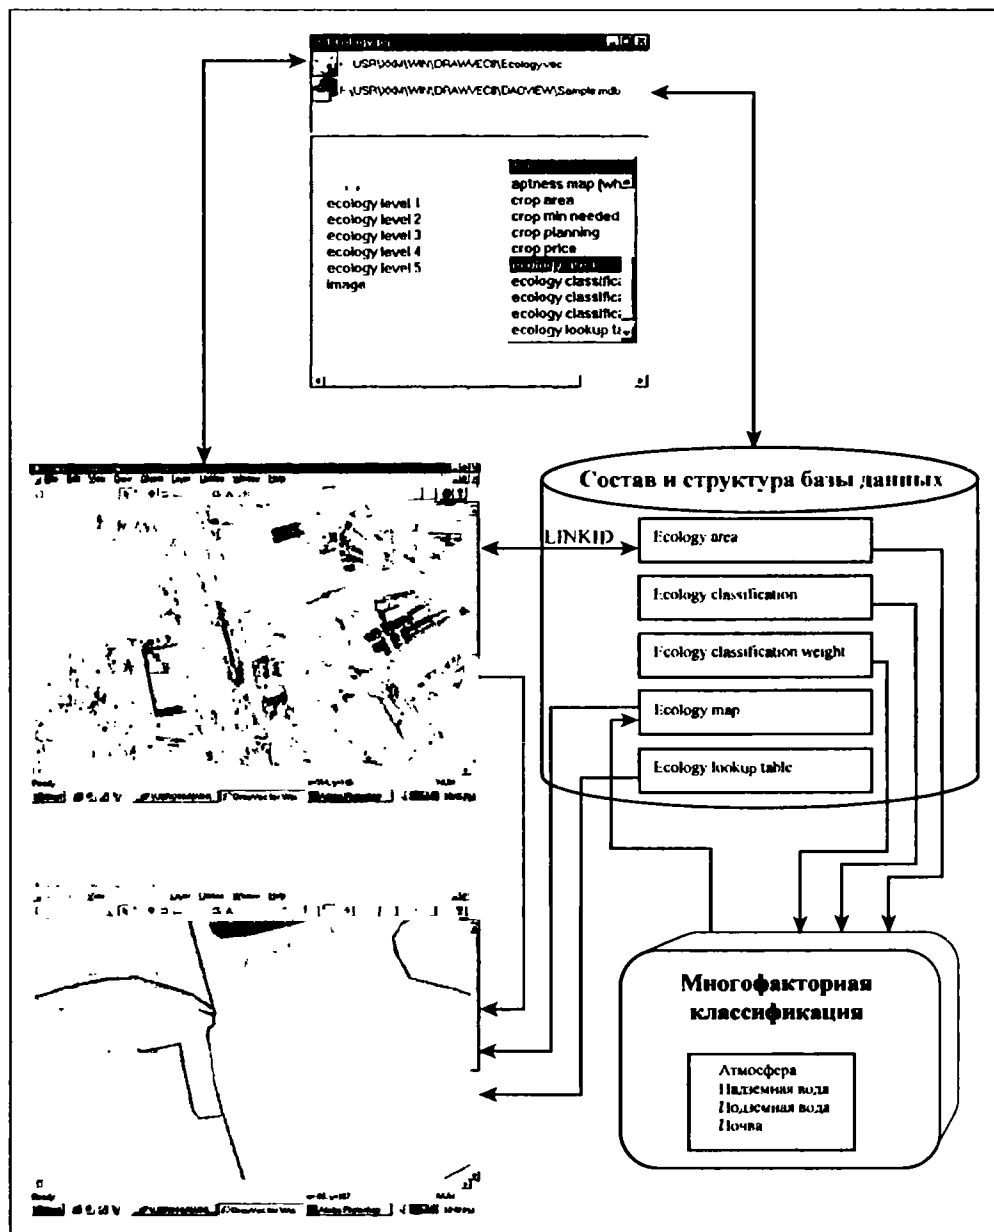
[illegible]

USR\XXM\WIN\DRAWVEC8\Ecology.vec

F:\USR\XXM\WIN\DRAWVEC8\DAOVIEW\Sample.mdb

ecology level 1
ecology level 2
ecology level 3
ecology level 4
ecology level 5
image

aptness map (whe
crop area
crop min needed
crop planning
crop price
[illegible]
ecology classifica
ecology classifica
ecology classifica
ecology lookup ta

Состав и структура базы данных

LINKID

Ecology area

Ecology classification

Ecology classification weight

Ecology map

Ecology lookup table

Многофакторная классификация

Атмосфера
Надземная вода
Подземная вода
Почва

Ready